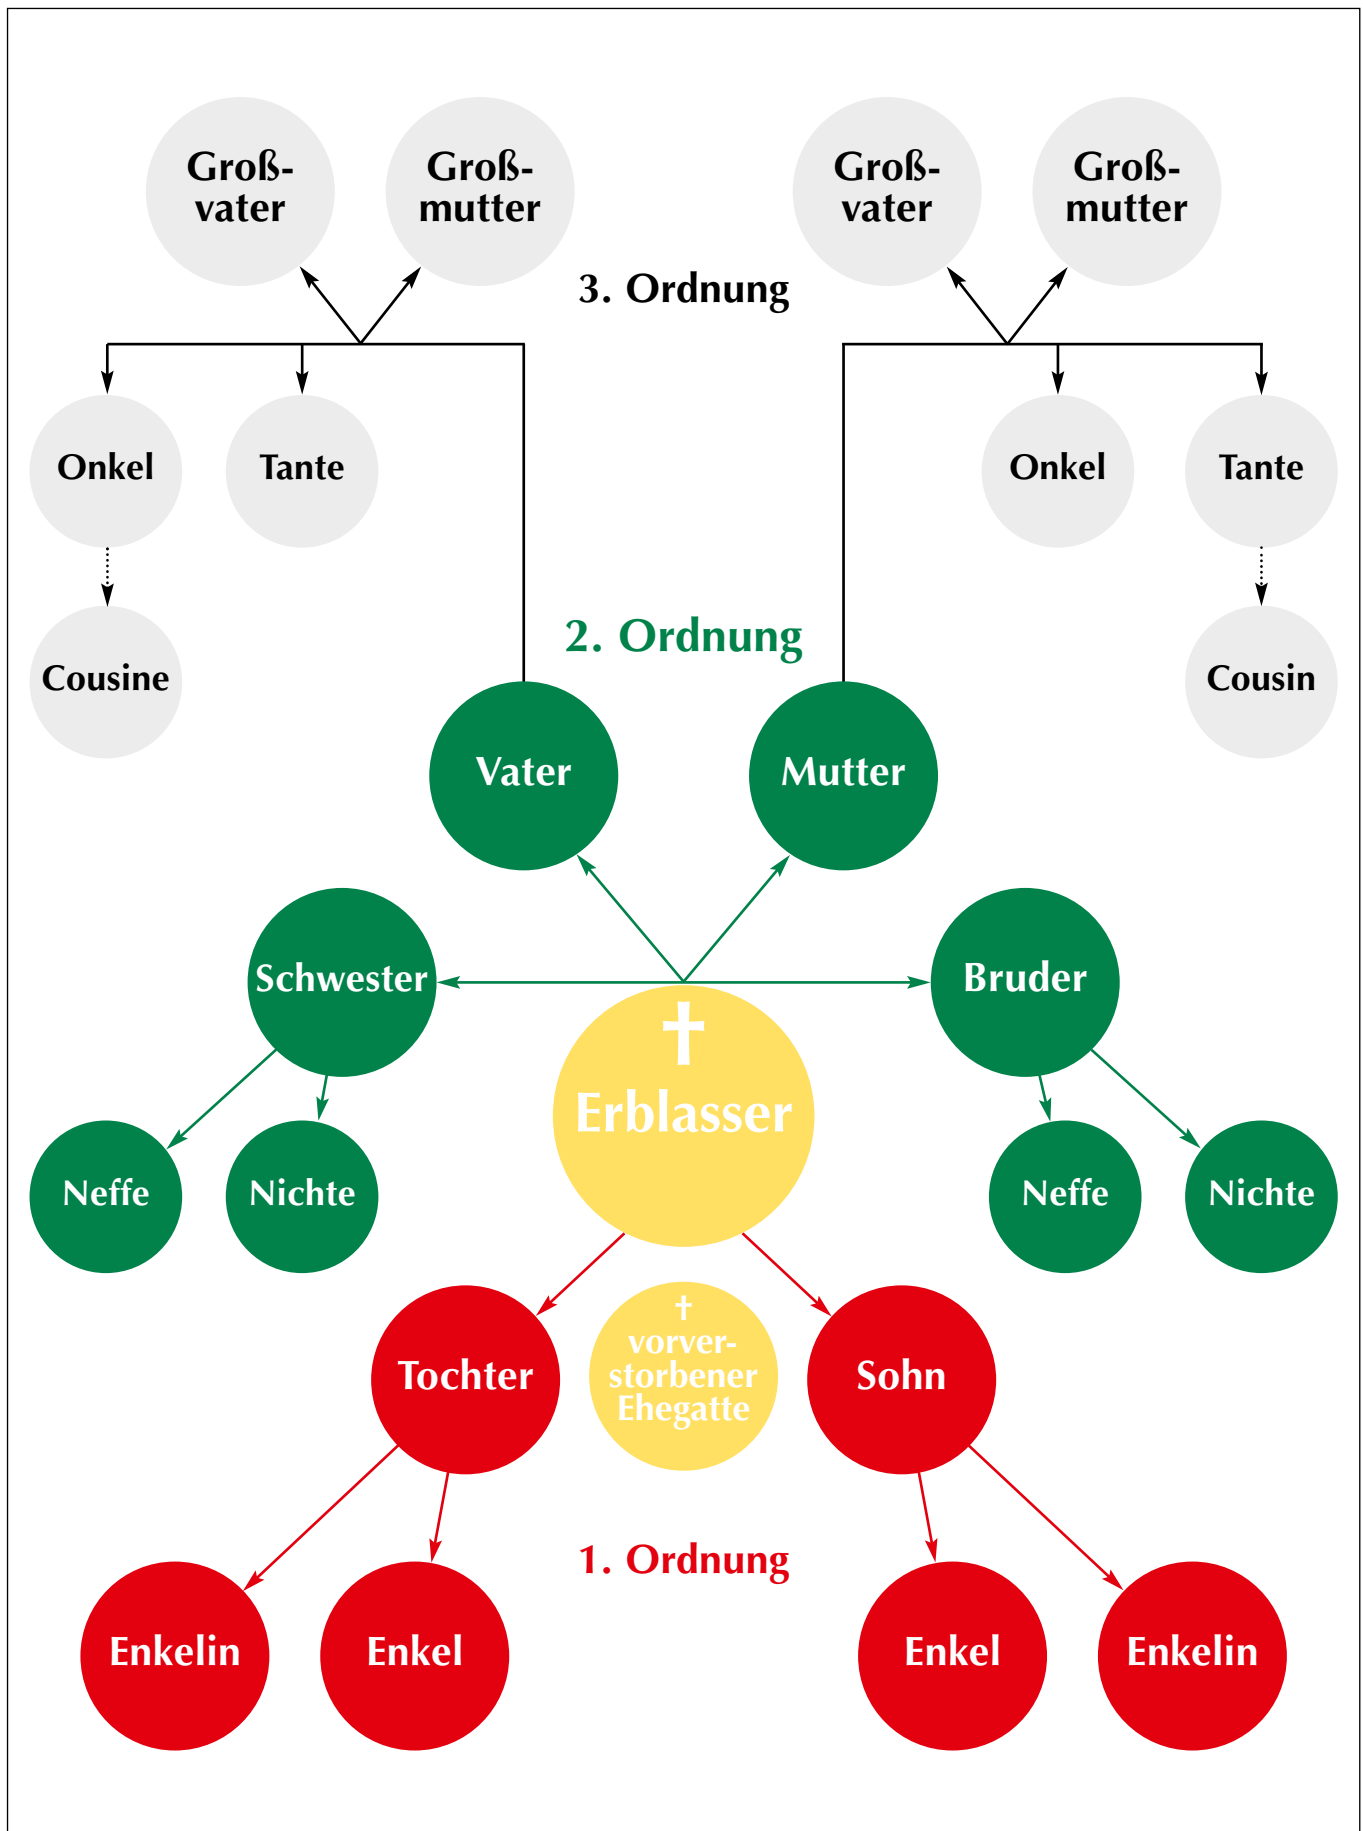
Großvater

Großmutter

3. Ordnung

Großvater

Großmutter

Onkel

Tante

Onkel

Tante

Cousine

2. Ordnung

Cousin

Vater

Mutter

Schwester

Bruder

†

Erblasser

Neffe

Nichte

Neffe

Nichte

Tochter

†
vorverstorbener Ehegatte

Sohn

1. Ordnung

Enkelin

Enkel

Enkel

Enkelin